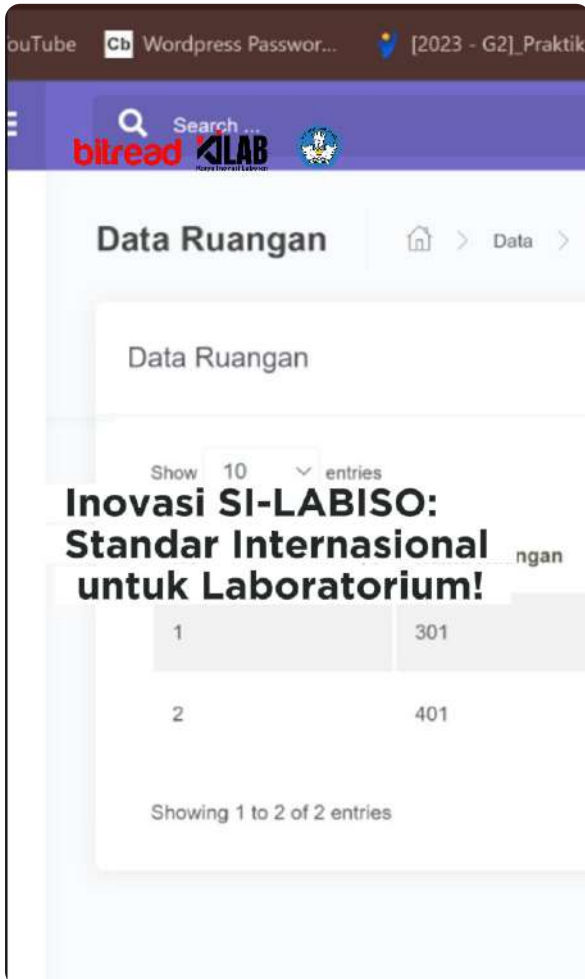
ouTube Cb Wordpress Passwor... [2023 - G2]_Praktik

Search ...

bitread KLAB

Data Ruangan Data >

Data Ruangan

Show 10 entries

Inovasi SI-LABISO: Standar Internasional untuk Laboratorium!

ngan

| 1 | 301 |
|---|---|
| 2 | 401 |

Showing 1 to 2 of 2 entries